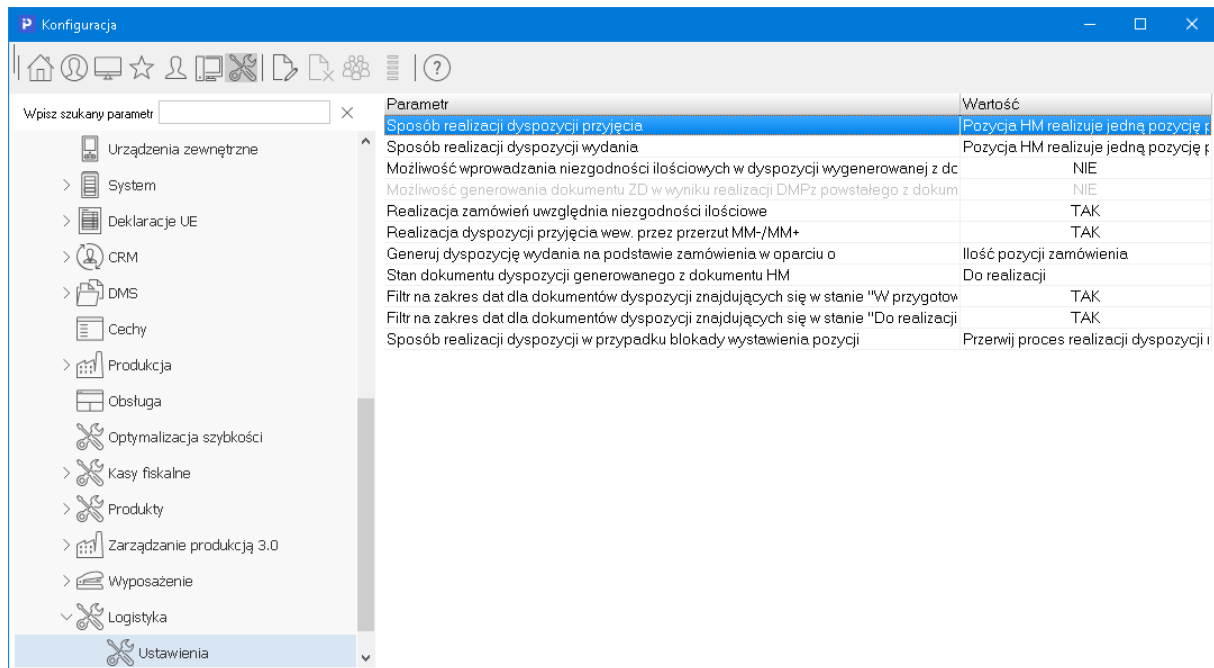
Konfiguracja

Wpisz szukany parametr

Urządzenia zewnętrzne
System
Deklaracje UE
CRM
DMS
Cechy
Produkcja
Obsługa
Optymalizacja szybkości
Kasy fiskalne
Produkty
Zarządzanie produkcją 3.0
Wyposażenie
Logistyka
Ustawienia

| Parametr | Wartość |
|---|---|
| Sposób realizacji dyspozycji przyjęcia | Pozycja HM realizuje jedną pozycję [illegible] |
| Sposób realizacji dyspozycji wydania | Pozycja HM realizuje jedną pozycję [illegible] |
| Możliwość wprowadzania niezgodności ilościowych w dyspozycji wygenerowanej z dc | NIE |
| Możliwość generowania dokumentu ZD w wyniku realizacji DMPz powstałego z dokum | NIE |
| Realizacja zamówień uwzględnia niezgodności ilościowe | TAK |
| Realizacja dyspozycji przyjęcia wew. przez przerzut MM-/MM+ | TAK |
| Generuj dyspozycję wydania na podstawie zamówienia w oparciu o | Ilość pozycji zamówienia |
| Stan dokumentu dyspozycji generowanego z dokumentu HM | Do realizacji |
| Filtr na zakres dat dla dokumentów dyspozycji znajdujących się w stanie "W przygotow | TAK |
| Filtr na zakres dat dla dokumentów dyspozycji znajdujących się w stanie "Do realizacji | TAK |
| Sposób realizacji dyspozycji w przypadku blokady wystawienia pozycji | Przerwij proces realizacji dyspozycji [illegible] |